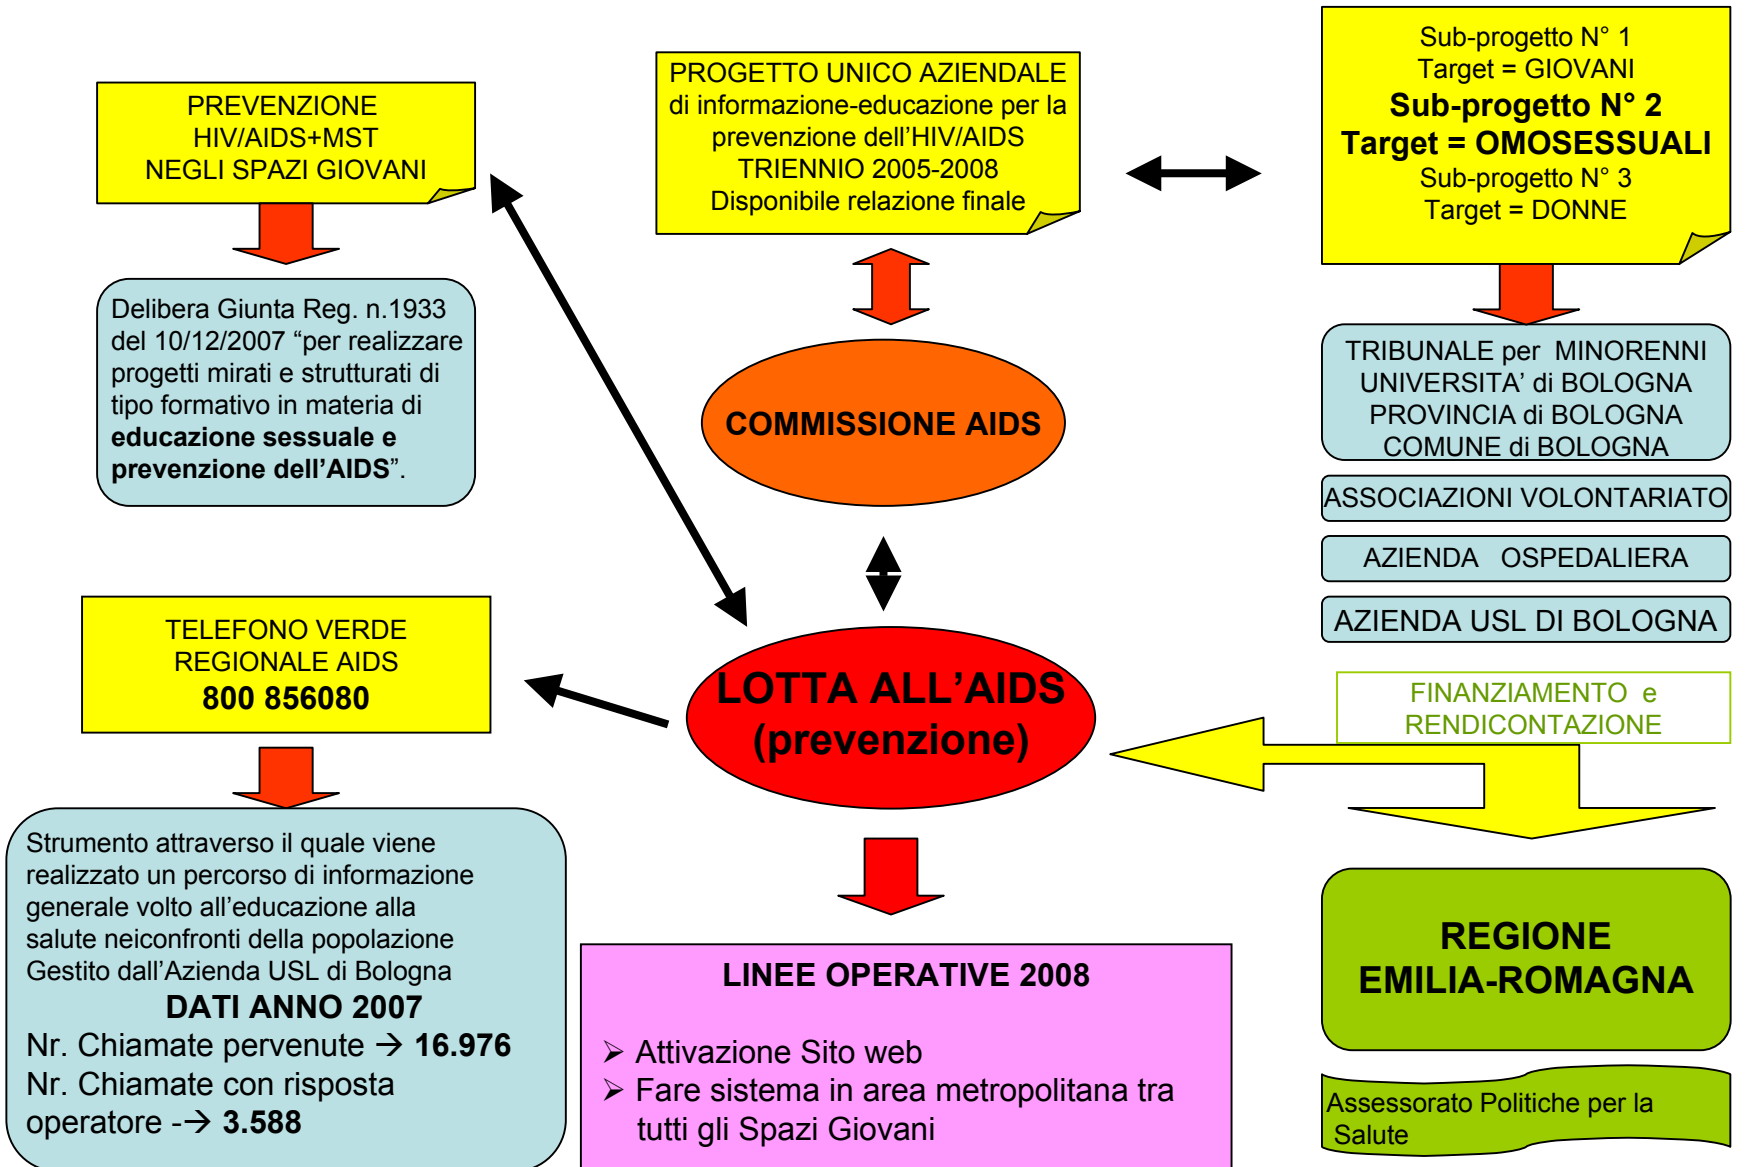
PREVENZIONE
HIV/AIDS+MST
NEGLI SPAZI GIOVANI

PROGETTO UNICO AZIENDALE di informazione-educazione per la prevenzione dell’HIV/AIDS TRIENNIO 2005-2008 Disponibile relazione finale

Sub-progetto N° 1
Target = GIOVANI
**Sub-progetto N° 2**
**Target = OMOSESSUALI**
Sub-progetto N° 3
Target = DONNE

Delibera Giunta Reg. n.1933 del 10/12/2007 “per realizzare progetti mirati e strutturati di tipo formativo in materia di **educazione sessuale e prevenzione dell’AIDS**”.

COMMISSIONE AIDS

TRIBUNALE per MINORENNI
UNIVERSITA’ di BOLOGNA
PROVINCIA di BOLOGNA
COMUNE di BOLOGNA

ASSOCIAZIONI VOLONTARIATO

AZIENDA OSPEDALIERA

AZIENDA USL DI BOLOGNA

TELEFONO VERDE
REGIONALE AIDS
800 856080

LOTTA ALL’AIDS
(prevenzione)

FINANZIAMENTO e
RENDICONTAZIONE

Strumento attraverso il quale viene realizzato un percorso di informazione generale volto all’educazione alla salute neiconfronti della popolazione Gestito dall’Azienda USL di Bologna
DATI ANNO 2007
Nr. Chiamate pervenute → 16.976
Nr. Chiamate con risposta operatore -→ 3.588

LINEE OPERATIVE 2008
➢ Attivazione Sito web
➢ Fare sistema in area metropolitana tra tutti gli Spazi Giovani

REGIONE
EMILIA-ROMAGNA

Assessorato Politiche per la Salute